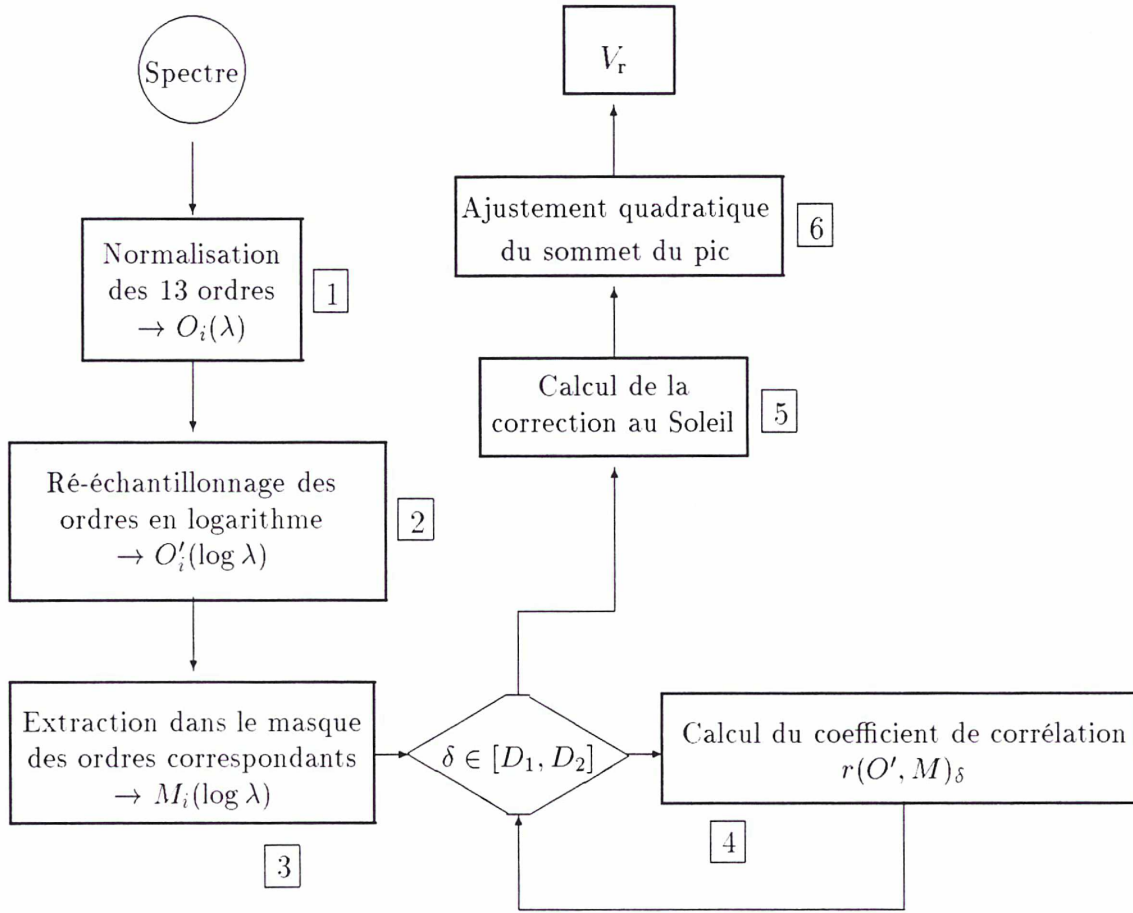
Spectre

Normalisation des 13 ordres $\rightarrow O_i(\lambda)$

1

Ré-échantillonnage des ordres en logarithme $\rightarrow O'_i(\log \lambda)$

2

Extraction dans le masque des ordres correspondants $\rightarrow M_i(\log \lambda)$

3

$\delta \in [D_1, D_2]$

Calcul du coefficient de corrélation $r(O', M)_\delta$

4

Calcul de la correction au Soleil

5

Ajustement quadratique du sommet du pic

6

$V_r$